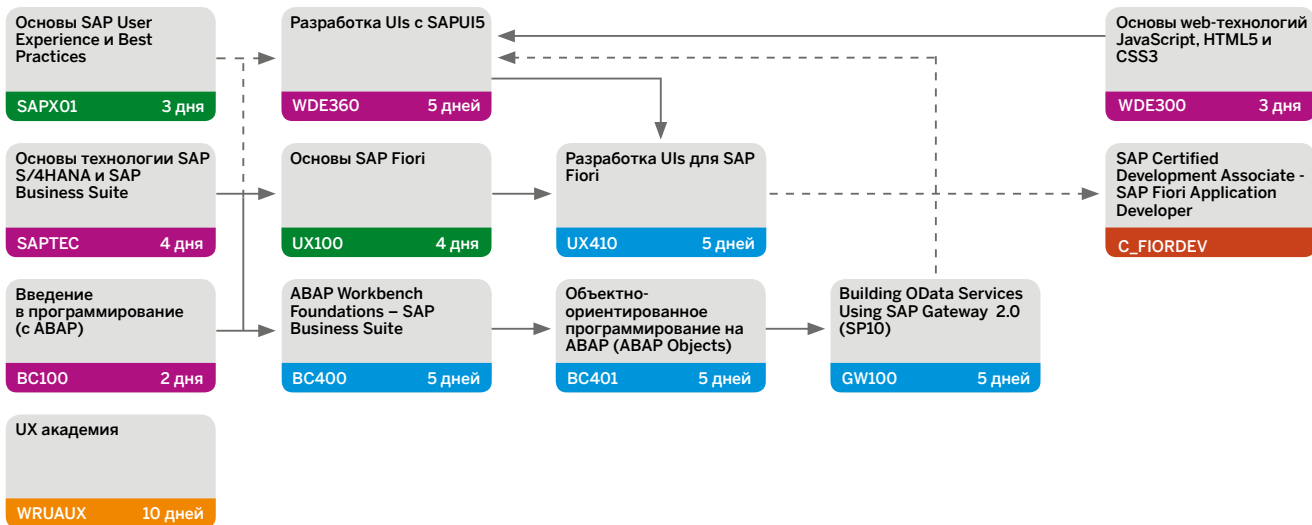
Основы SAP User Experience и Best Practices
SAPX01 3 дня

Основы технологии SAP S/4HANA и SAP Business Suite
SAPTEC 4 дня

Введение в программирование (с ABAP)
BC100 2 дня

UX академия
WRUAUX 10 дней

Разработка UIs с SAPUI5
WDE360 5 дней

Основы SAP Fiori
UX100 4 дня

ABAP Workbench Foundations – SAP Business Suite
BC400 5 дней

Разработка UIs для SAP Fiori
UX410 5 дней

Объектно-ориентированное программирование на ABAP (ABAP Objects)
BC401 5 дней

Building OData Services Using SAP Gateway 2.0 (SP10)
GW100 5 дней

Основы web-технологий JavaScript, HTML5 и CSS3
WDE300 3 дня

SAP Certified Development Associate - SAP Fiori Application Developer
C_FIORDEV